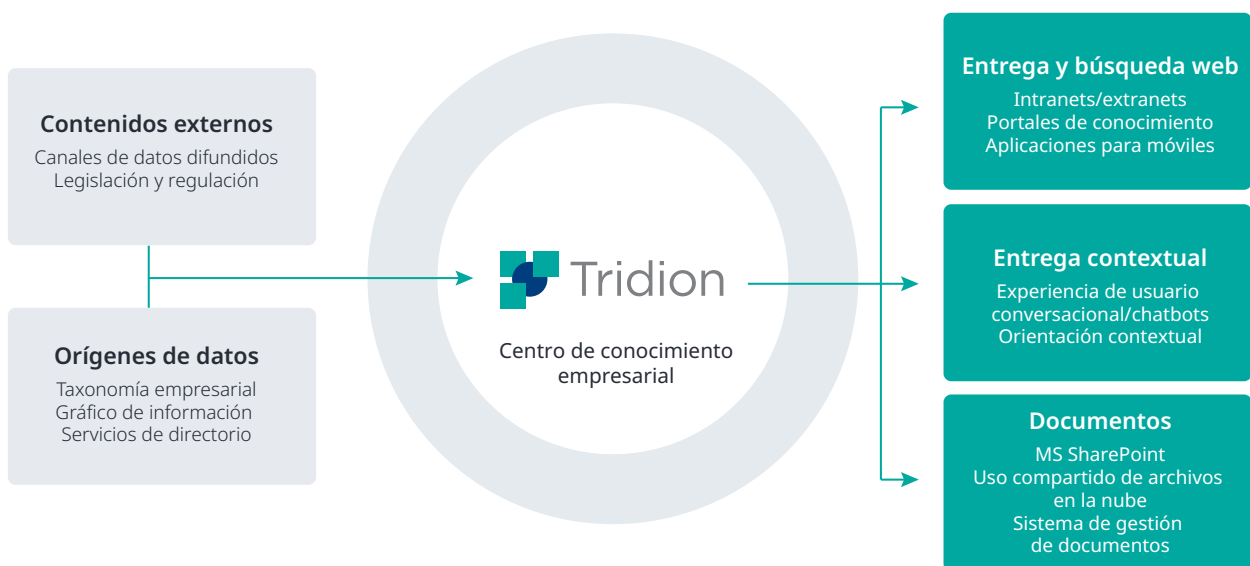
Contenidos externos
Canales de datos difundidos
Legislación y regulación

Orígenes de datos
Taxonomía empresarial
Gráfico de información
Servicios de directorio

Tridion

Centro de conocimiento empresarial

Entrega y búsqueda web
Intranets/extranets
Portales de conocimiento
Aplicaciones para móviles

Entrega contextual
Experiencia de usuario conversacional/chatbots
Orientación contextual

Documentos
MS SharePoint
Uso compartido de archivos en la nube
Sistema de gestión de documentos